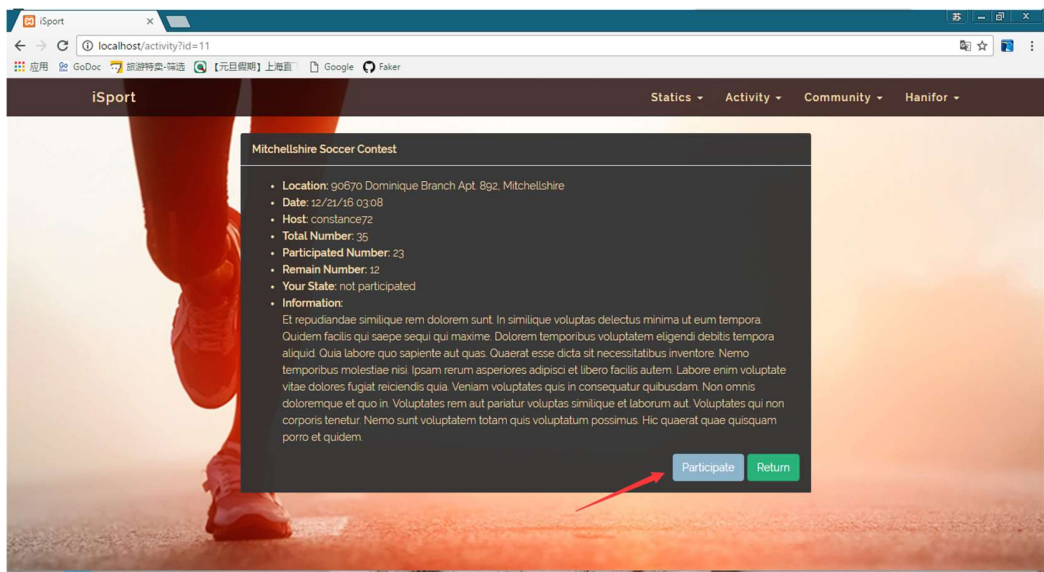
iSport ×

localhost/activity?id=11

应用 GoDoc 旅游特卖-筛选 【元旦假期】上海直 Google Faker

iSport Statics ▾ Activity ▾ Community ▾ Hanifor ▾

Mitchellshire Soccer Contest

- **Location:** 90670 Dominique Branch Apt. 892, Mitchellshire
- **Date:** 12/21/16 03:08
- **Host:** constance72
- **Total Number:** 35
- **Participated Number:** 23
- **Remain Number:** 12
- **Your State:** not participated
- **Information:**
Et repudiandae similique rem dolorem sunt. In similique voluptas delectus minima ut eum tempora. Quidem facilis qui saepe sequi qui maxime. Dolorem temporibus voluptatem eligendi debitis tempora aliquid. Quia labore quo sapiente aut quas. Quaerat esse dicta sit necessitatibus inventore. Nemo temporibus molestiae nisi. Ipsam rerum asperiores adipisci et libero facilis autem. Labore enim voluptate vitae dolores fugiat reiciendis quia. Veniam voluptates quis in consequatur quibusdam. Non omnis doloremque et quo in. Voluptates rem aut pariatur voluptas similique et laborum aut. Voluptates qui non corporis tenetur. Nemo sunt voluptatem totam quis voluptatum possimus. Hic quaerat quae quisquam porro et quidem.

Participate Return